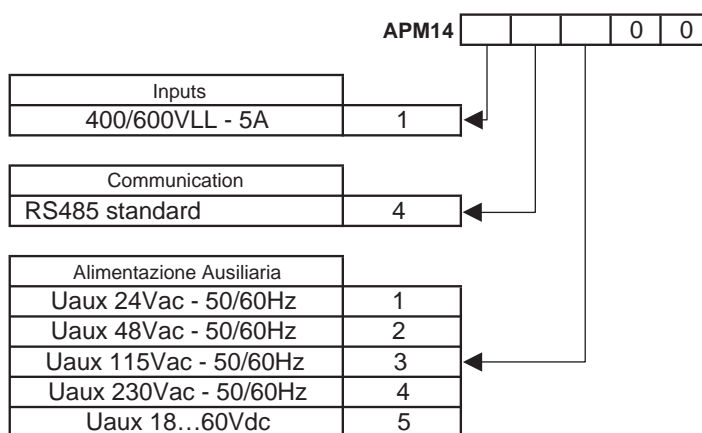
APM14 | | | | 0 | 0

| Inputs | |
|---|---|
| 400/600VLL - 5A | 1 |

| Communication | |
|---|---|
| RS485 standard | 4 |

| Alimentazione Ausiliaria | |
|---|---|
| Uaux 24Vac - 50/60Hz | 1 |
| Uaux 48Vac - 50/60Hz | 2 |
| Uaux 115Vac - 50/60Hz | 3 |
| Uaux 230Vac - 50/60Hz | 4 |
| Uaux 18…60Vdc | 5 |